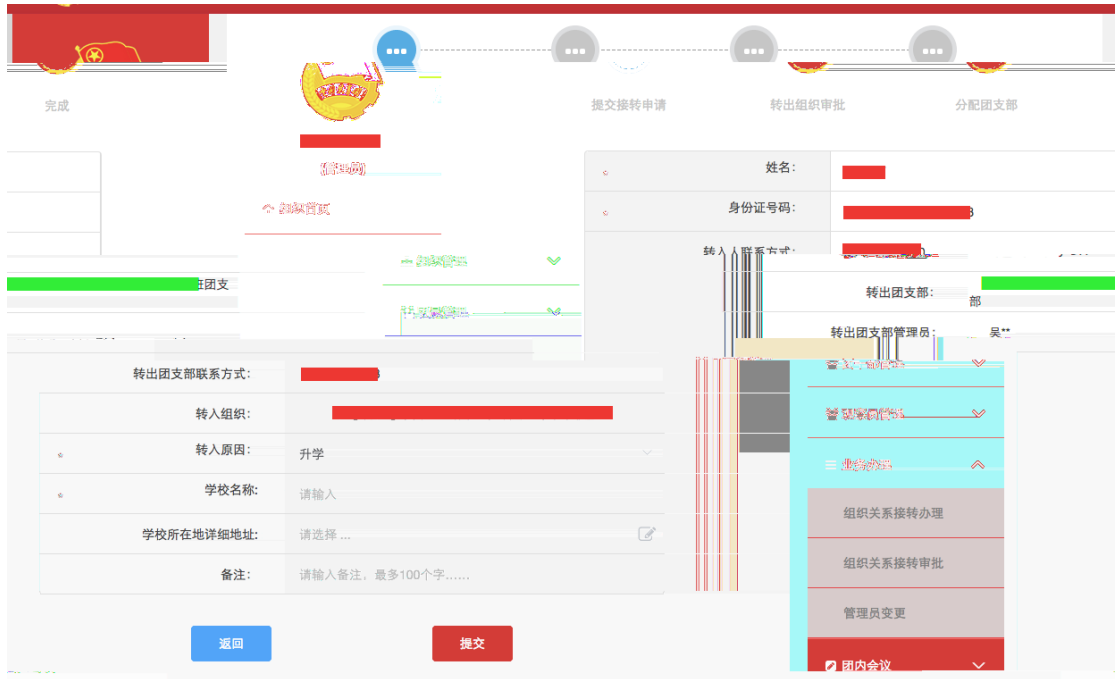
完成

提交接转申请

转出组织审批

分配团支部

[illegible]

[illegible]

姓名:

身份证号码:

转入人联系方式:

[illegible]团支

转出团支部:

部

转出团支部管理员:

吴

转出团支部联系方式:

转入组织:

转入原因:

升学

学校名称:

请输入

学校所在地详细地址:

请选择 ...

备注:

请输入备注，最多100个字......

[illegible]

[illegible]

业务办理

组织关系接转办理

组织关系接转审批

管理员变更

团内会议

返回

提交